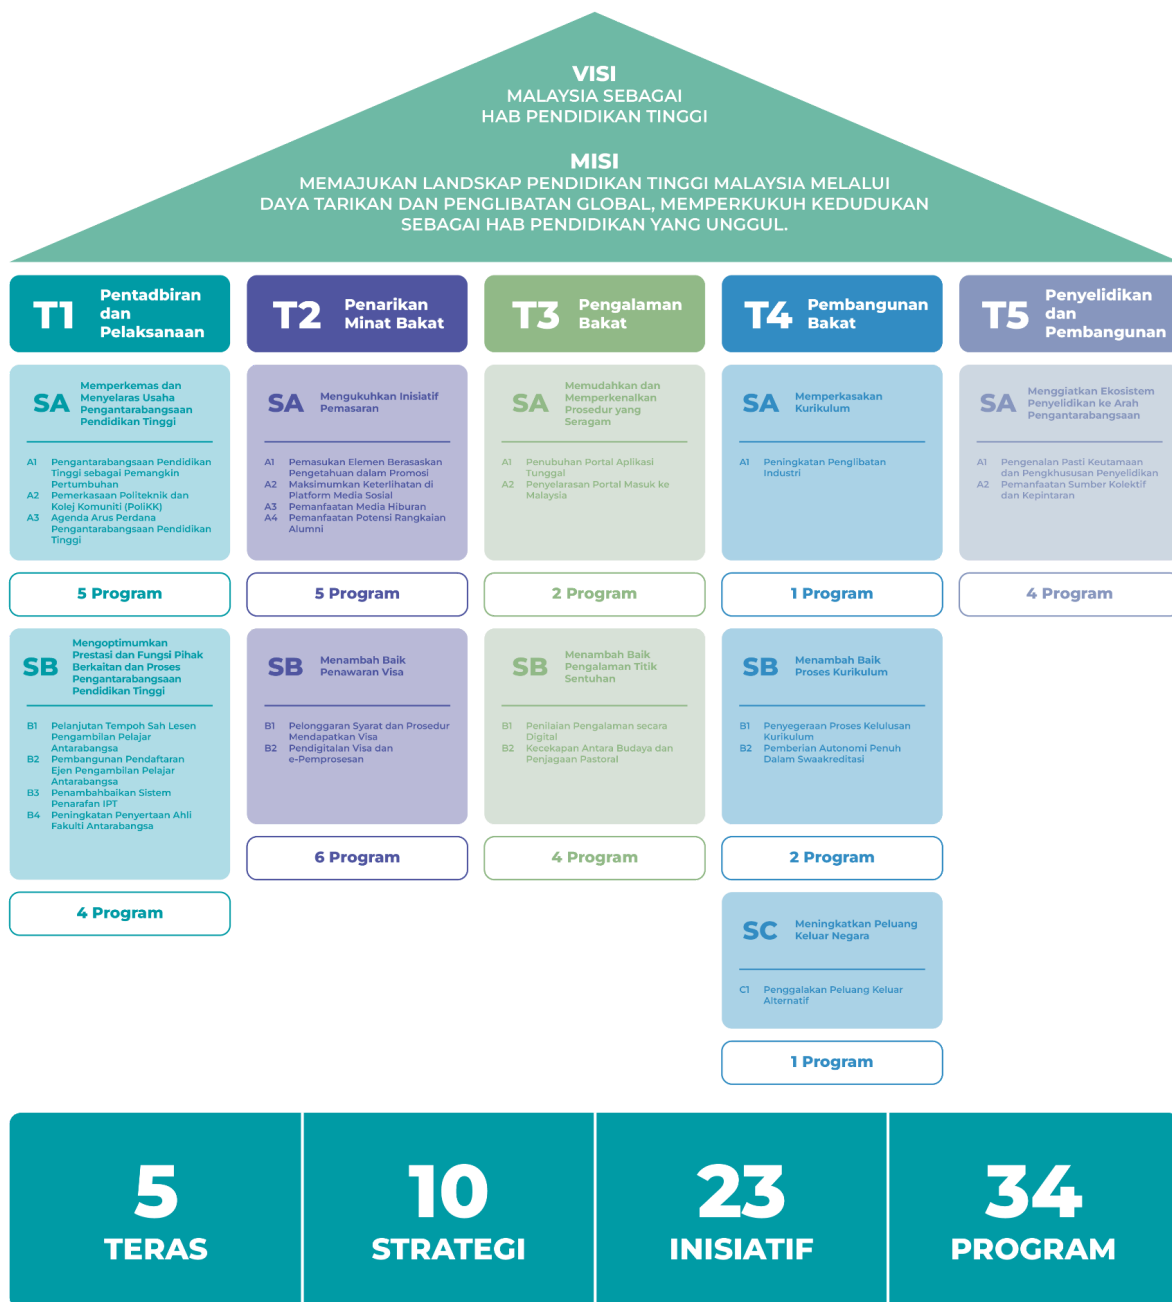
VISI
MALAYSIA SEBAGAI HAB PENDIDIKAN TINGGI

MISI
MEMAJUKAN LANDSKAP PENDIDIKAN TINGGI MALAYSIA MELALUI DAYA TARIKAN DAN PENGLIBATAN GLOBAL, MEMPERKUKUH KEDUDUKAN SEBAGAI HAB PENDIDIKAN YANG UNGGUL.

T1 Pentadbiran dan Pelaksanaan

SA Memperkemas dan Menyelaras Usaha Pengantarabangsaan Pendidikan Tinggi

A1 Pengantarabangsaan Pendidikan Tinggi sebagai Pemangkin Pertumbuhan
A2 Pemerkasaan Politeknik dan Kolej Komuniti (PoliKK)
A3 Agenda Arus Perdana Pengantarabangsaan Pendidikan Tinggi

5 Program

SB Mengoptimumkan Prestasi dan Fungsi Pihak Berkaitan dan Proses Pengantarabangsaan Pendidikan Tinggi

B1 Pelanjutan Tempoh Sah Lesen Pengambilan Pelajar Antarabangsa
B2 Pembangunan Pendaftaran Ejen Pengambilan Pelajar Antarabangsa
B3 Penambahbaikan Sistem Penarafan IPT
B4 Peningkatan Penyertaan Ahli Fakulti Antarabangsa

4 Program

T2 Penarikan Minat Bakat

SA Mengukuhkan Inisiatif Pemasaran

A1 Pemasukan Elemen Berasaskan Pengetahuan dalam Promosi
A2 Maksimumkan Keterlihatan di Platform Media Sosial
A3 Pemanfaatan Media Hiburan
A4 Pemanfaatan Potensi Rangkaian Alumni

5 Program

SB Menambah Baik Penawaran Visa

B1 Pelonggaran Syarat dan Prosedur Mendapatkan Visa
B2 Pendigitalan Visa dan e-Pemprosesan

6 Program

T3 Pengalaman Bakat

SA Memudahkan dan Memperkenalkan Prosedur yang Seragam

A1 Penubuhan Portal Aplikasi Tunggal
A2 Penyelarasan Portal Masuk ke Malaysia

2 Program

SB Menambah Baik Pengalaman Titik Sentuhan

B1 Penilaian Pengalaman secara Digital
B2 Kecekapan Antara Budaya dan Penjagaan Pastoral

4 Program

T4 Pembangunan Bakat

SA Memperkasakan Kurikulum

A1 Peningkatan Penglibatan Industri

1 Program

SB Menambah Baik Proses Kurikulum

B1 Penyegeraan Proses Kelulusan Kurikulum
B2 Pemberian Autonomi Penuh Dalam Swaakreditasi

2 Program

SC Meningkatkan Peluang Keluar Negara

C1 Penggalakan Peluang Keluar Alternatif

1 Program

T5 Penyelidikan dan Pembangunan

SA Menggiatkan Ekosistem Penyelidikan ke Arah Pengantarabangsaan

A1 Pengenalan Pasti Keutamaan dan Pengkhususan Penyelidikan
A2 Pemanfaatan Sumber Kolektif dan Kepintaran

4 Program

5 TERAS

10 STRATEGI

23 INISIATIF

34 PROGRAM